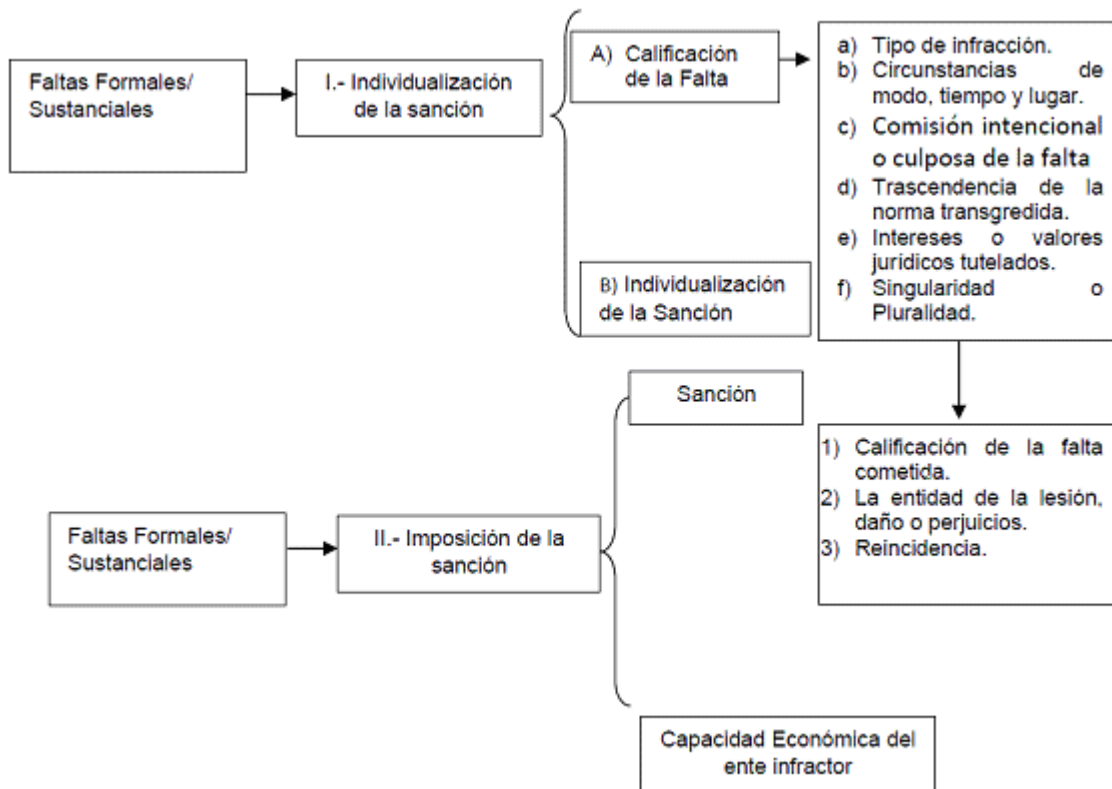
Faltas Formales/ Sustanciales

I.- Individualización de la sanción

A) Calificación de la Falta

a) Tipo de infracción.
b) Circunstancias de modo, tiempo y lugar.
c) Comisión intencional o culposa de la falta
d) Trascendencia de la norma transgredida.
e) Intereses o valores juridicos tutelados.
f) Singularidad o Pluralidad.

B) Individualización de la Sanción

1) Calificación de la falta cometida.
2) La entidad de la lesión, daño o perjuicios.
3) Reincidencia.

Faltas Formales/ Sustanciales

II.- Imposición de la sanción

Sanción

Capacidad Económica del ente infractor